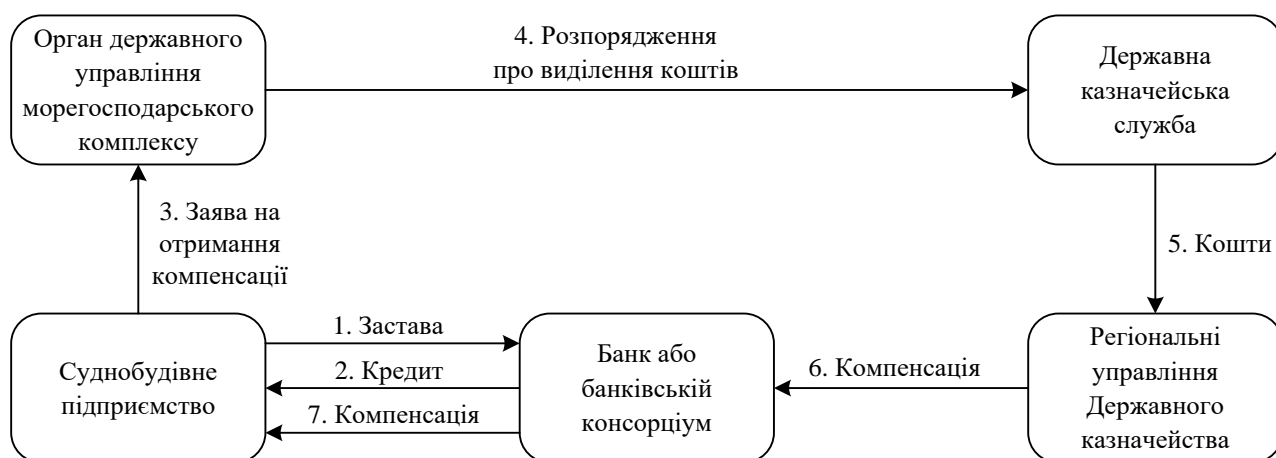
Орган державного управління морегосподарського комплексу

4. Розпорядження про виділення коштів

Державна казначейська служба

3. Заява на отримання компенсації

5. Кошти

1. Застава

2. Кредит

7. Компенсація

Суднобудівне підприємство

Банк або банківській консорціум

6. Компенсація

Регіональні управління Державного казначейства